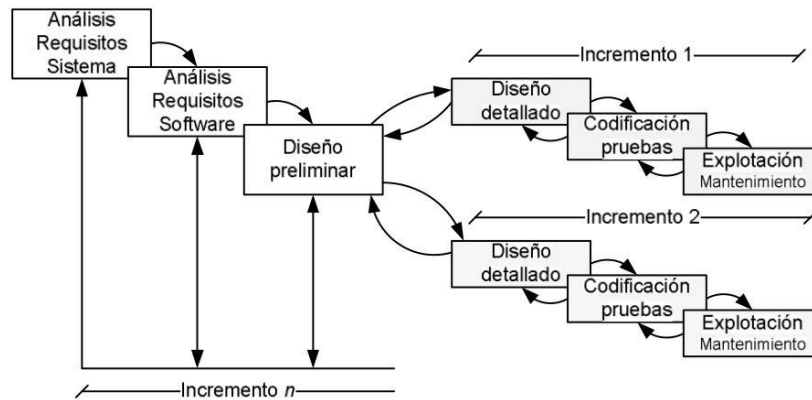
Análisis Requisitos Sistema

Análisis Requisitos Software

Diseño preliminar

Incremento 1

Diseño detallado

Codificación pruebas

Explotación Mantenimiento

Incremento 2

Diseño detallado

Codificación pruebas

Explotación Mantenimiento

Incremento $n$